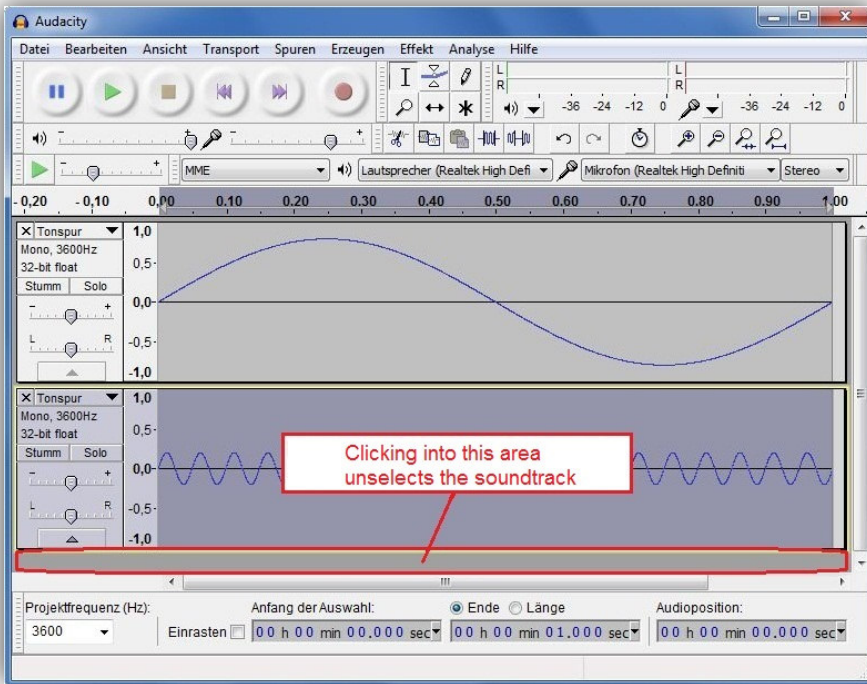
Audacity

Datei Bearbeiten Ansicht Transport Spuren Erzeugen Effekt Analyse Hilfe

L
R
L
R
-36 -24 -12 0
-36 -24 -12 0

MME
Lautsprecher (Realtek High Defi
Mikrofon (Realtek High Definiti
Stereo

-0,20 -0,10 0,00 0,10 0,20 0,30 0,40 0,50 0,60 0,70 0,80 0,90 1,00

Tonspur
Mono, 3600Hz
32-bit float
Stumm Solo
L R
1,0
0,5
0,0
-0,5
-1,0

Tonspur
Mono, 3600Hz
32-bit float
Stumm Solo
L R
1,0
0,5
0,0
-0,5
-1,0

Clicking into this area unselects the soundtrack

Projektfrequenz (Hz):
3600
Anfang der Auswahl:
Einrasten
00 h 00 min 00.000 sec
Ende Länge
00 h 00 min 01.000 sec
Audioposition:
00 h 00 min 00.000 sec